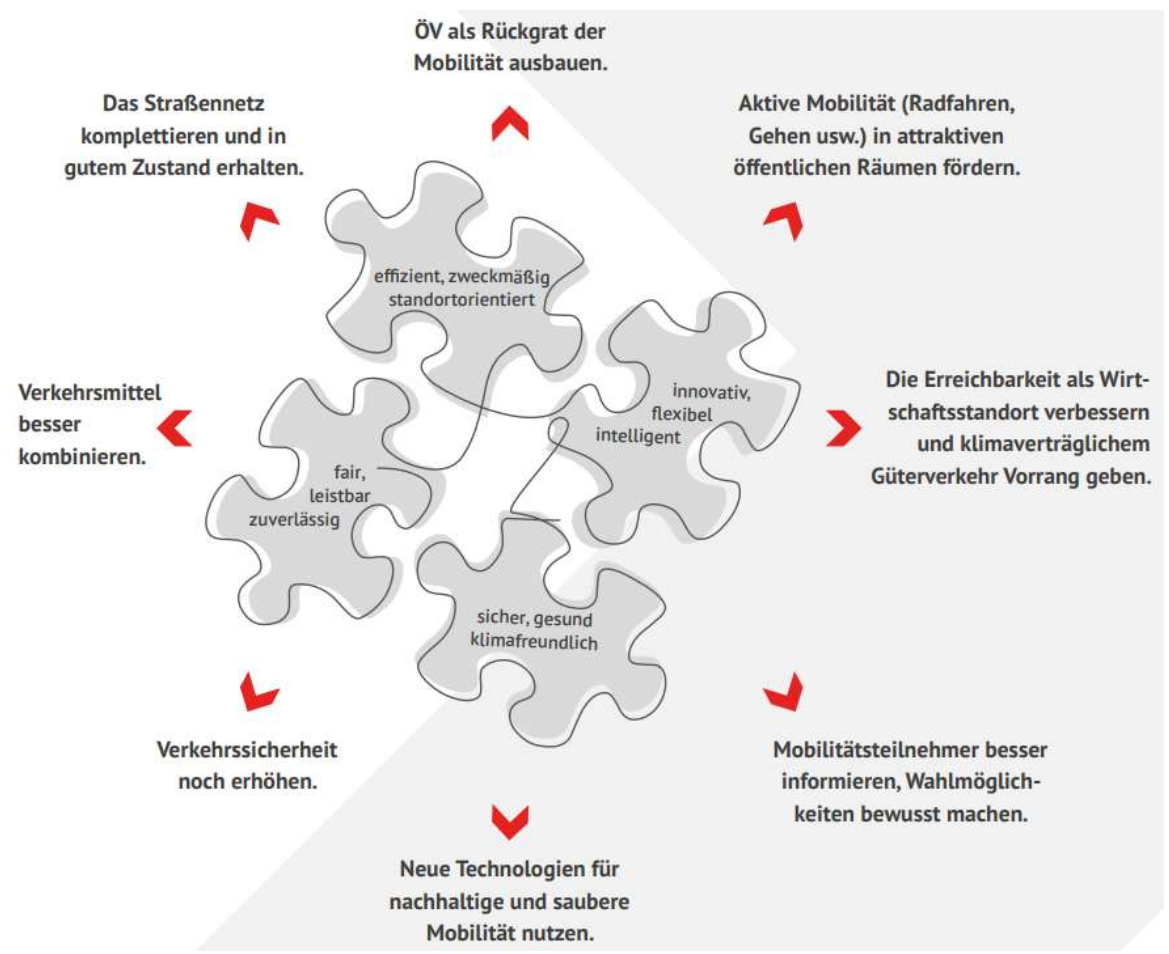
ÖV als Rückgrat der Mobilität ausbauen.

Das Straßennetz komplettieren und in gutem Zustand erhalten.

Aktive Mobilität (Radfahren, Gehen usw.) in attraktiven öffentlichen Räumen fördern.

effizient, zweckmäßig standortorientiert

innovativ, flexibel intelligent

Verkehrsmittel besser kombinieren.

fair, leistbar zuverlässig

Die Erreichbarkeit als Wirtschaftsstandort verbessern und klimaverträglichem Güterverkehr Vorrang geben.

sicher, gesund klimafreundlich

Verkehrssicherheit noch erhöhen.

Mobilitätsteilnehmer besser informieren, Wahlmöglichkeiten bewusst machen.

Neue Technologien für nachhaltige und saubere Mobilität nutzen.